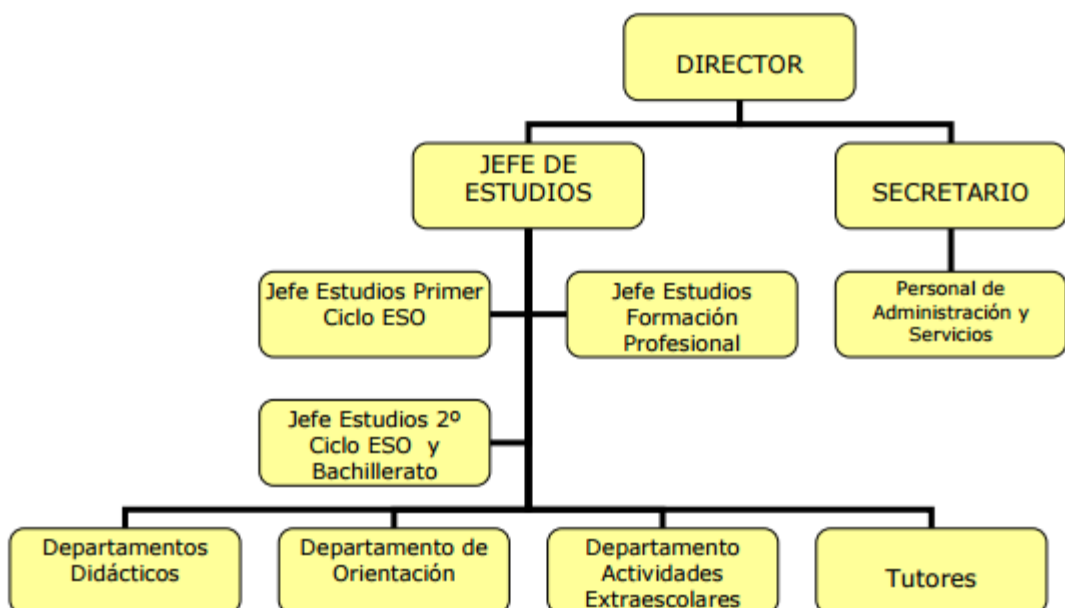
DIRECTOR

JEFE DE ESTUDIOS

SECRETARIO

Jefe Estudios Primer Ciclo ESO

Jefe Estudios Formación Profesional

Personal de Administración y Servicios

Jefe Estudios 2º Ciclo ESO y Bachillerato

Departamentos Didácticos

Departamento de Orientación

Departamento Actividades Extraescolares

Tutores